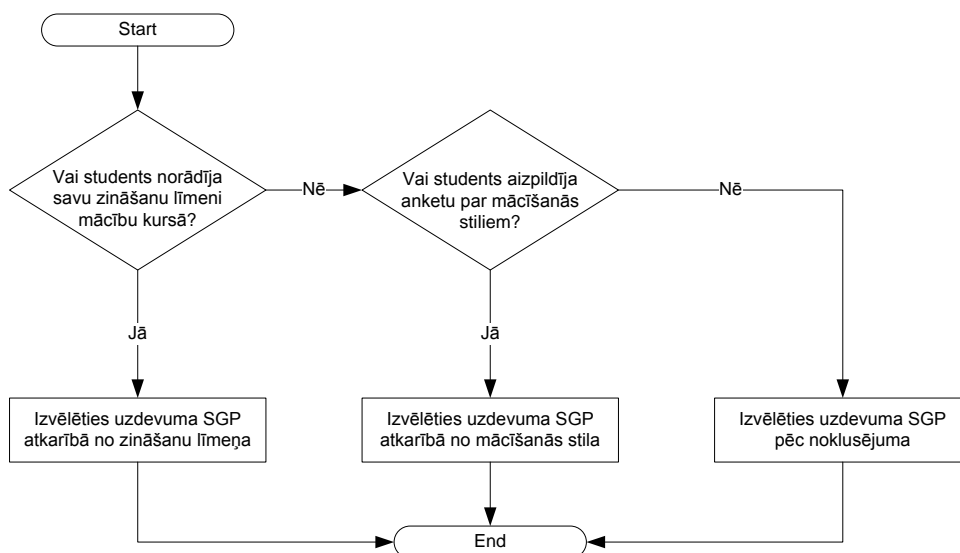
Start

Vai students norādīja savu zināšanu līmeni mācību kursā?

Nē

Vai students aizpildīja anketu par mācīšanās stiliem?

Nē

Jā

Jā

Izvēlēties uzdevuma SGP atkarībā no zināšanu līmeņa

Izvēlēties uzdevuma SGP atkarībā no mācīšanās stila

Izvēlēties uzdevuma SGP pēc noklusējuma

End